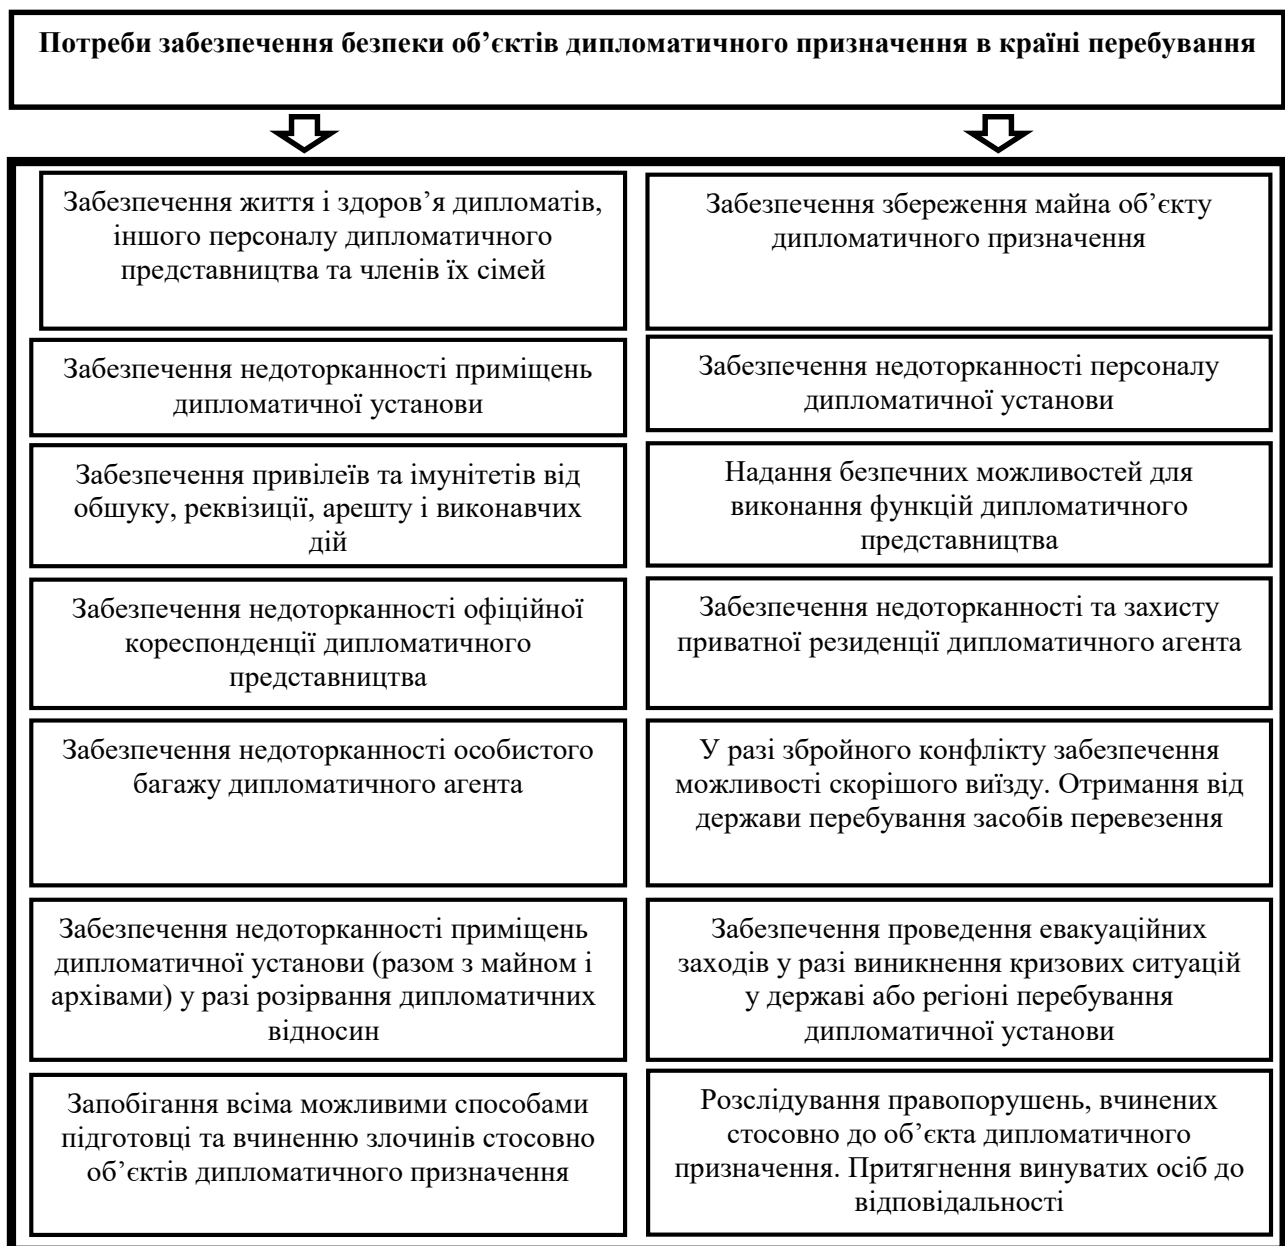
Потреби забезпечення безпеки об’єктів дипломатичного призначення в країні перебування

Забезпечення життя і здоров’я дипломатів, іншого персоналу дипломатичного представництва та членів їх сімей

Забезпечення збереження майна об’єкту дипломатичного призначення

Забезпечення недоторканності приміщень дипломатичної установи

Забезпечення недоторканності персоналу дипломатичної установи

Забезпечення привілеїв та імунітетів від обшуку, реквізиції, арешту і виконавчих дій

Надання безпечних можливостей для виконання функцій дипломатичного представництва

Забезпечення недоторканності офіційної кореспонденції дипломатичного представництва

Забезпечення недоторканності та захисту приватної резиденції дипломатичного агента

Забезпечення недоторканності особистого багажу дипломатичного агента

У разі збройного конфлікту забезпечення можливості скорішого виїзду. Отримання від держави перебування засобів перевезення

Забезпечення недоторканності приміщень дипломатичної установи (разом з майном і архівами) у разі розірвання дипломатичних відносин

Забезпечення проведення евакуаційних заходів у разі виникнення кризових ситуацій у державі або регіоні перебування дипломатичної установи

Запобігання всіма можливими способами підготовці та вчиненню злочинів стосовно об’єктів дипломатичного призначення

Розслідування правопорушень, вчинених стосовно до об’єкта дипломатичного призначення. Притягнення винуватих осіб до відповідальності